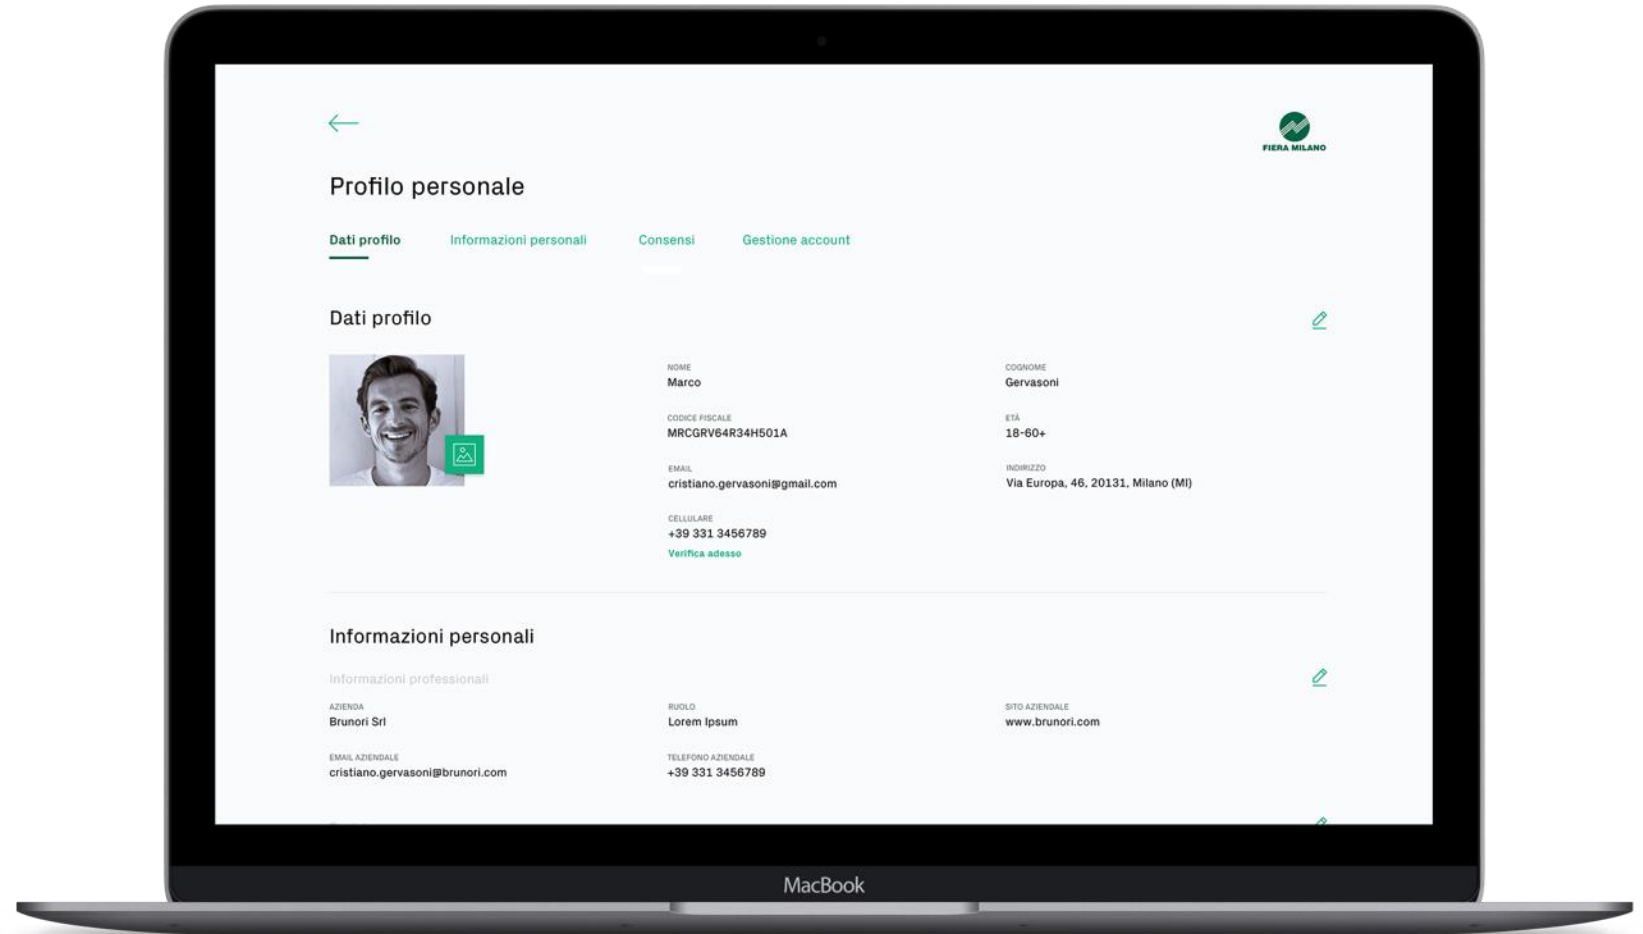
FIERA MILANO

Profilo personale

Dati profilo Informazioni personali Consensi Gestione account

Dati profilo

NOME
Marco

COGNOME
Gervasoni

CODICE FISCALE
MRCGRV64R34H501A

ETÀ
18-60+

EMAIL
cristiano.gervasoni@gmail.com

INDIRIZZO
Via Europa, 46, 20131, Milano (MI)

CELLULARE
+39 331 3456789
Verifica adesso

Informazioni personali

Informazioni professionali

AZIENDA
Brunori Srl

RUOLO
Lorem Ipsum

SITO AZIENDALE
www.brunori.com

EMAIL AZIENDALE
cristiano.gervasoni@brunori.com

TELEFONO AZIENDALE
+39 331 3456789

MacBook